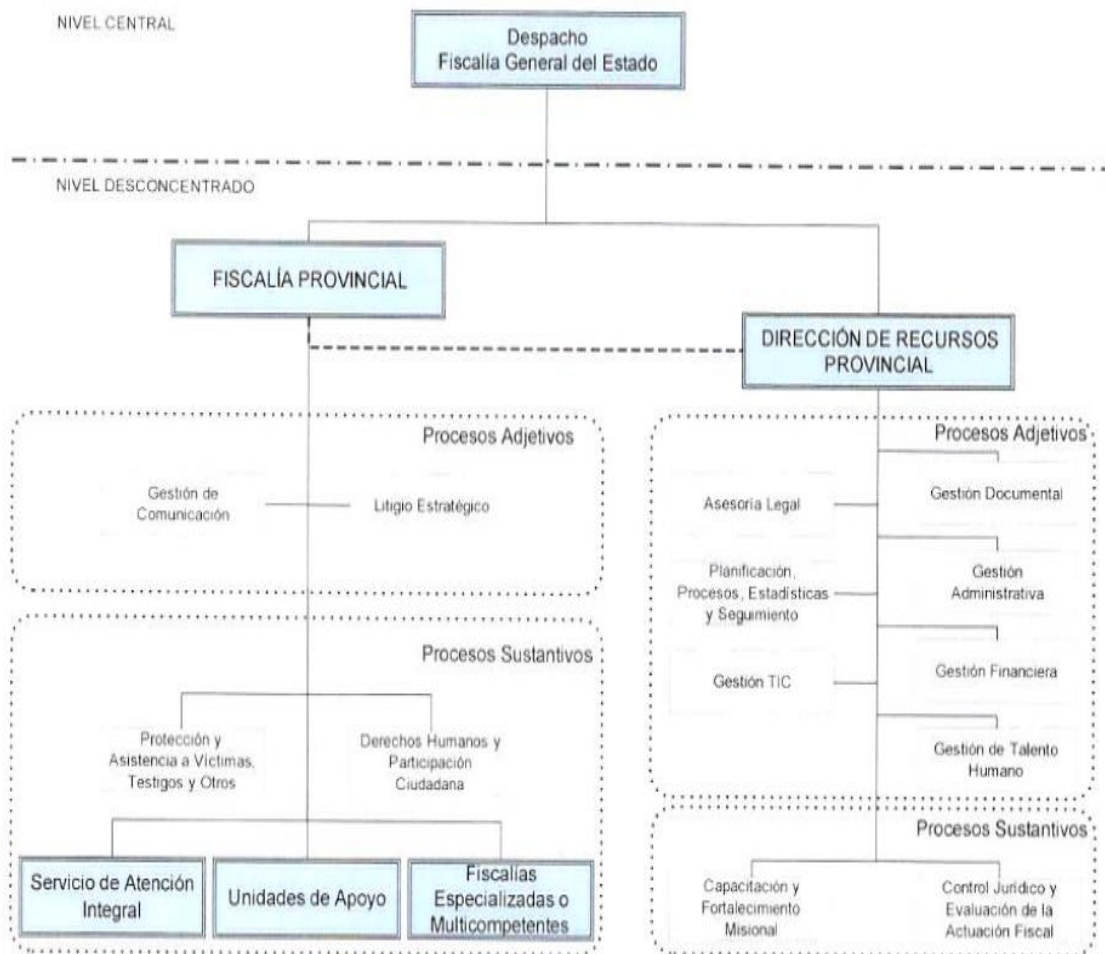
NIVEL CENTRAL

Despacho
Fiscalía General del Estado

NIVEL DESCONCENTRADO

FISCALÍA PROVINCIAL

DIRECCIÓN DE RECURSOS PROVINCIAL

Procesos Adjetivos

Gestión de Comunicación

Litigio Estratégico

Procesos Sustantivos

Protección y Asistencia a Victimas, Testigos y Otros

Derechos Humanos y Participación Ciudadana

Servicio de Atención Integral

Unidades de Apoyo

Fiscalías Especializadas o Multicompetentes

Procesos Adjetivos

Asesoría Legal

Gestión Documental

Planificación, Procesos, Estadísticas y Seguimiento

Gestión Administrativa

Gestión TIC

Gestión Financiera

Gestión de Talento Humano

Procesos Sustantivos

Capacitación y Fortalecimiento Misional

Control Jurídico y Evaluación de la Actuación Fiscal